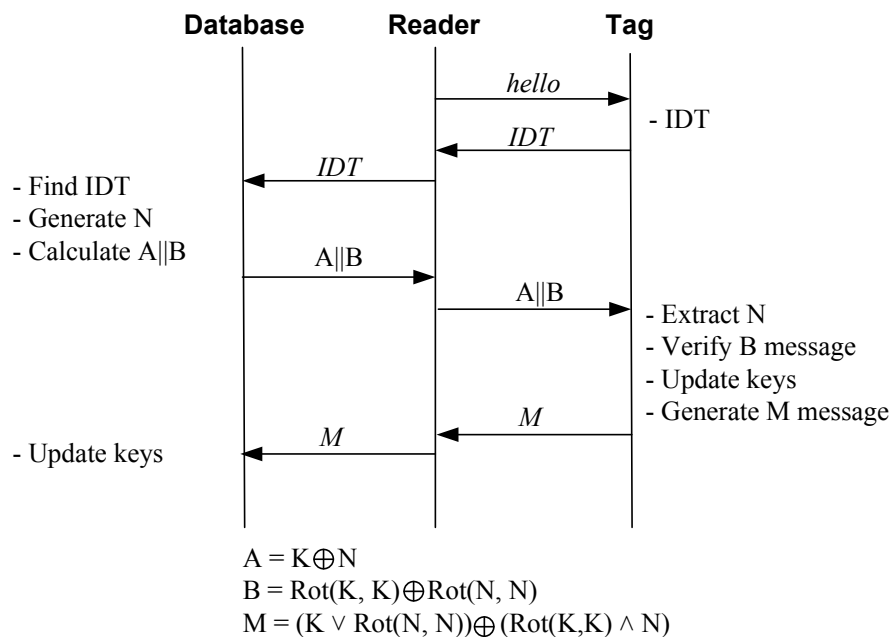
Database Reader Tag

hello

- IDT

IDT

IDT

- Find IDT
- Generate N
- Calculate A||B

A||B

A||B

- Extract N
- Verify B message
- Update keys
- Generate M message

M

M

- Update keys

$A = K \oplus N$
$B = Rot(K, K) \oplus Rot(N, N)$
$M = (K \vee Rot(N, N)) \oplus (Rot(K,K) \wedge N)$